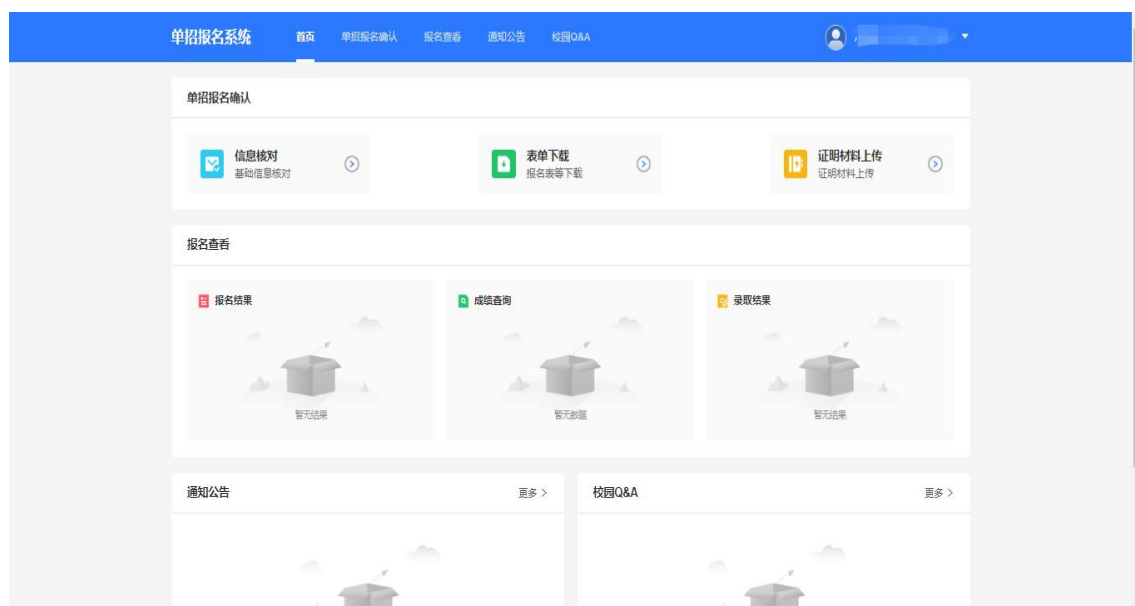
单招报名系统 首页 单招报名确认 报名查看 通知公告 校园Q&A

单招报名确认

信息核对
基础信息核对

表单下载
报名表等下载

证明材料上传
证明材料上传

报名查看

报名结果
暂无结果

成绩查询
暂无数据

录取结果
暂无结果

通知公告
更多 >

校园Q&A
更多 >